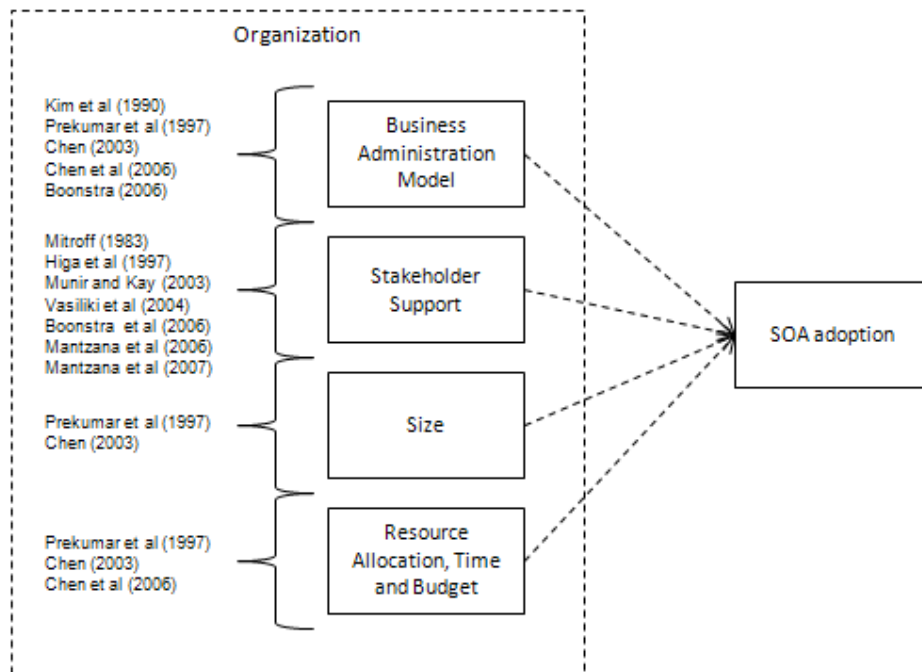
Organization

Kim et al (1990)
Prekumar et al (1997)
Chen (2003)
Chen et al (2006)
Boonstra (2006)

Business Administration Model

Mitroff (1983)
Higa et al (1997)
Munir and Kay (2003)
Vasiliki et al (2004)
Boonstra et al (2006)
Mantzana et al (2006)
Mantzana et al (2007)

Stakeholder Support

Prekumar et al (1997)
Chen (2003)

Size

Prekumar et al (1997)
Chen (2003)
Chen et al (2006)

Resource Allocation, Time and Budget

SOA adoption